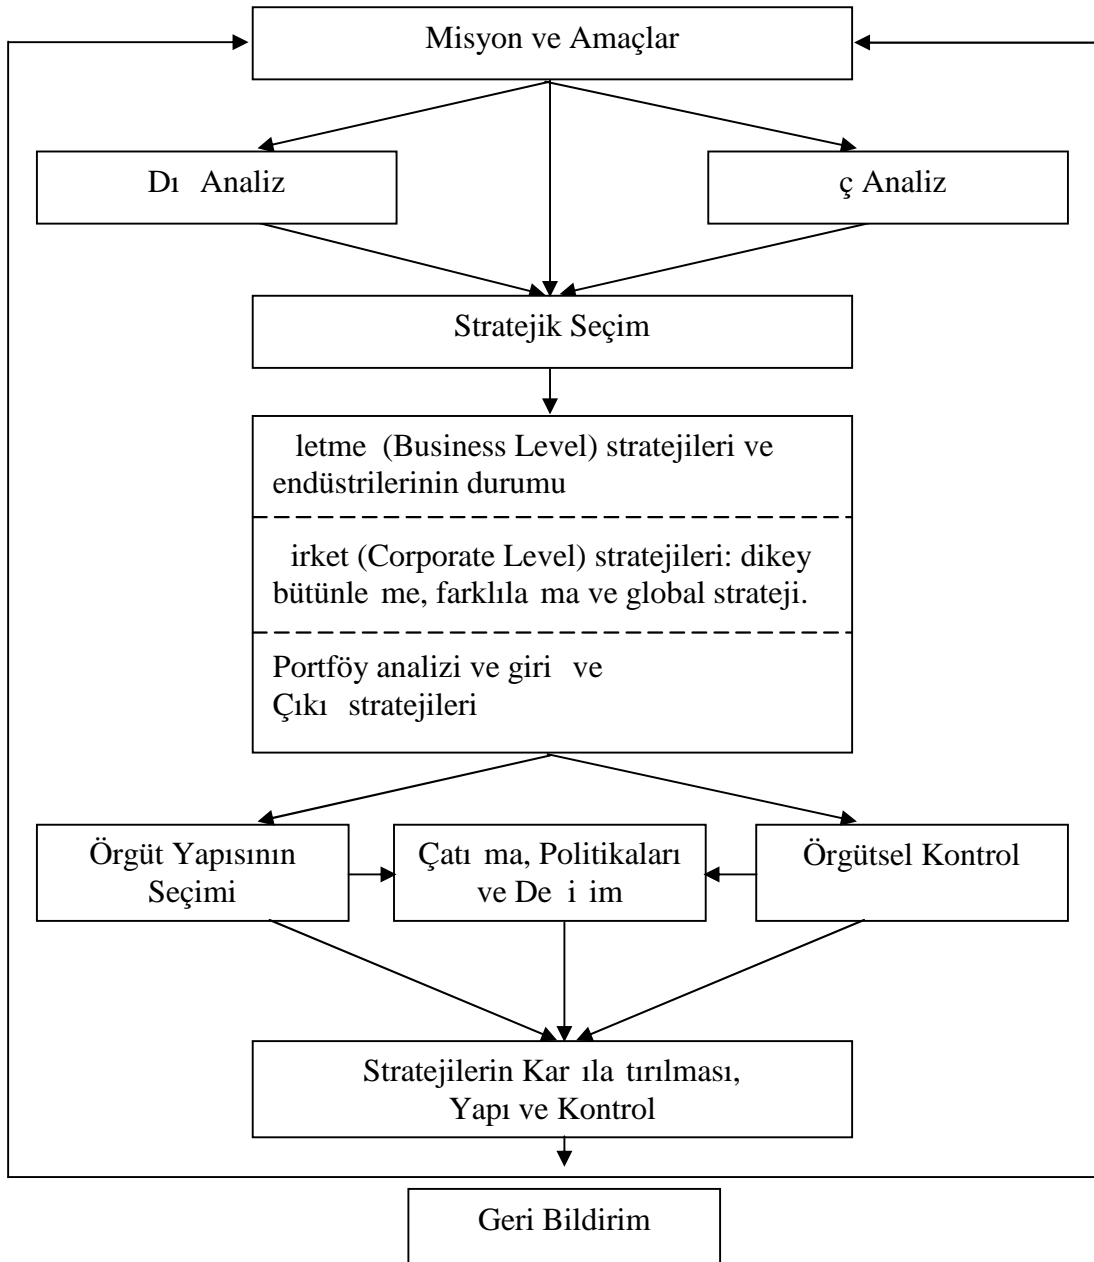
Misyon ve Amaçlar

Dı Analiz

ç Analiz

Stratejik Seçim

letme (Business Level) stratejileri ve endüstrilerinin durumu

irket (Corporate Level) stratejileri: dikey bütünle me, farklıla ma ve global strateji.

Portföy analizi ve giri ve Çıkı stratejileri

Örgüt Yapısının Seçimi

Çatı ma, Politikaları ve De i im

Örgütsel Kontrol

Stratejilerin Kar ıla tırılması, Yapı ve Kontrol

Geri Bildirim